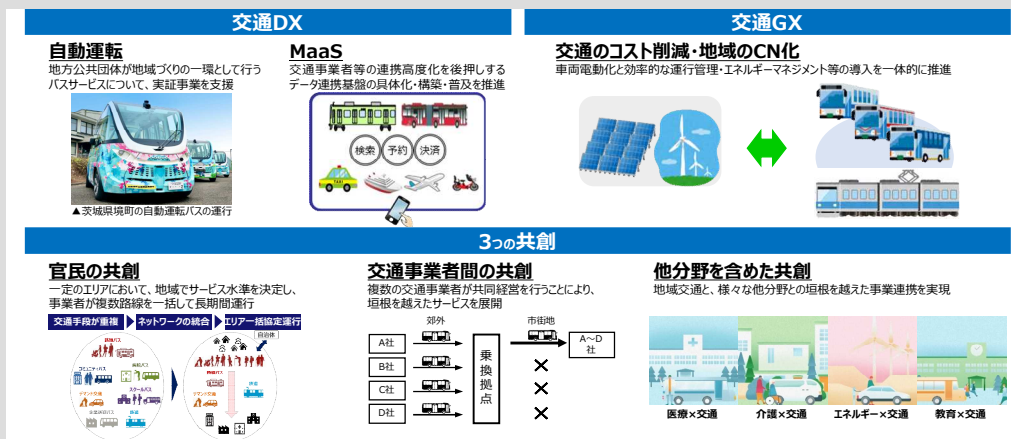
交通DX

自動運転
地方公共団体が地域づくりの一環として行うバスサービスについて、実証事業を支援

▲茨城県境町の自動運転バスの運行

MaaS
交通事業者等の連携高度化を後押しするデータ連携基盤の具体化・構築・普及を推進

検索 予約 決済

交通GX

交通のコスト削減・地域のCN化
車両電動化と効率的な運行管理・エネルギーマネジメント等の導入を一体的に推進

3つの共創

官民の共創
一定のエリアにおいて、地域でサービス水準を決定し、事業者が複数路線を一括して長期間運行

交通手段が重複 ネットワークの統合 エリア一括協定運行

事業者間の共創
複数の交通事業者が共同経営を行うことにより、垣根を越えたサービスを展開

郊外 市街地
A社
B社
C社
D社
乗換拠点
A〜D社

他分野を含めた共創
地域交通と、様々な他分野との垣根を越えた事業連携を実現

医療×交通 介護×交通 エネルギー×交通 教育×交通